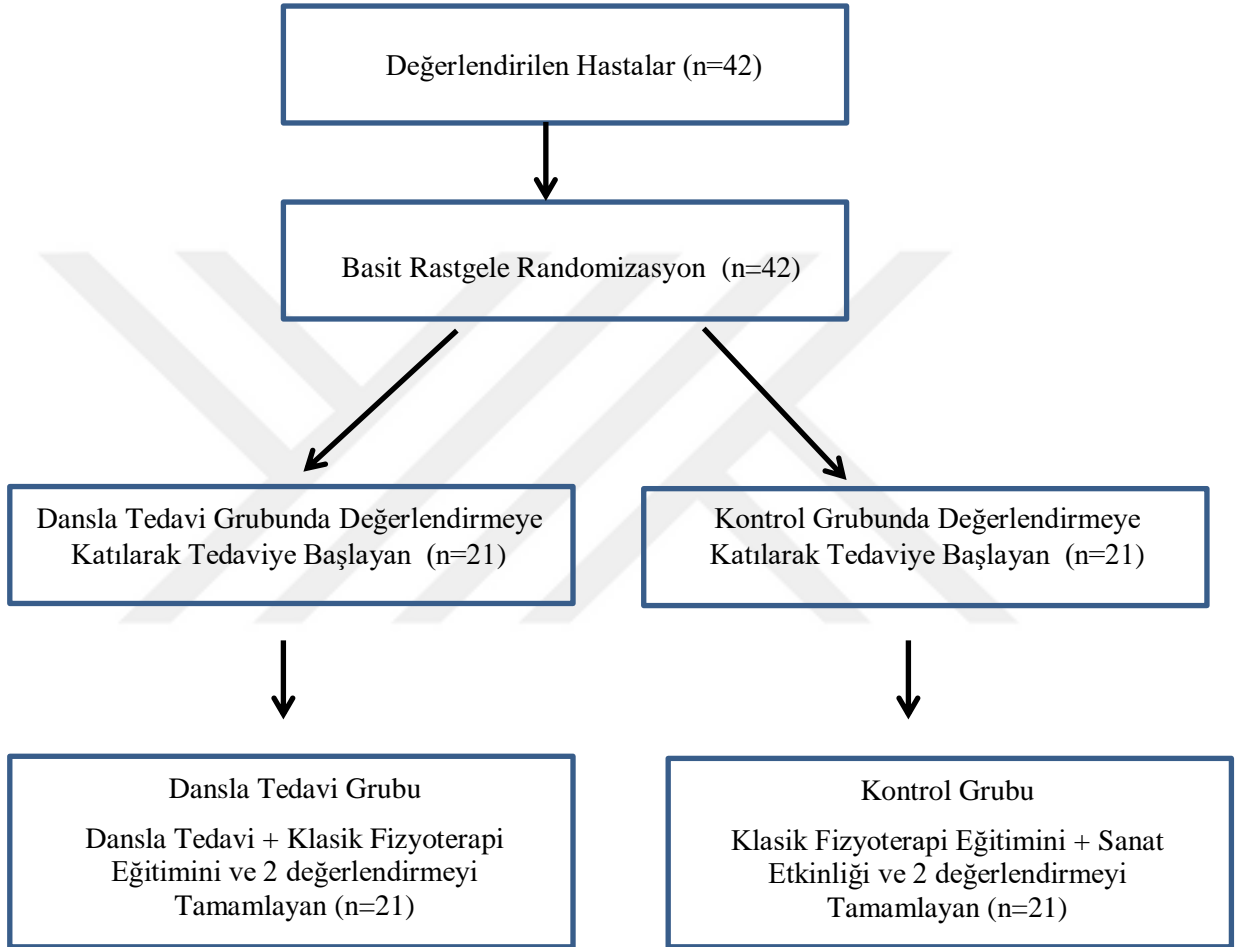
Değerlendirilen Hastalar (n=42)

Basit Rastgele Randomizasyon (n=42)

Dansla Tedavi Grubunda Değerlendirmeye Katılarak Tedaviye Başlayan (n=21)

Kontrol Grubunda Değerlendirmeye Katılarak Tedaviye Başlayan (n=21)

Dansla Tedavi Grubu

Dansla Tedavi + Klasik Fizyoterapi Eğitimini ve 2 değerlendirmeyi Tamamlayan (n=21)

Kontrol Grubu

Klasik Fizyoterapi Eğitimini + Sanat Etkinliği ve 2 değerlendirmeyi Tamamlayan (n=21)